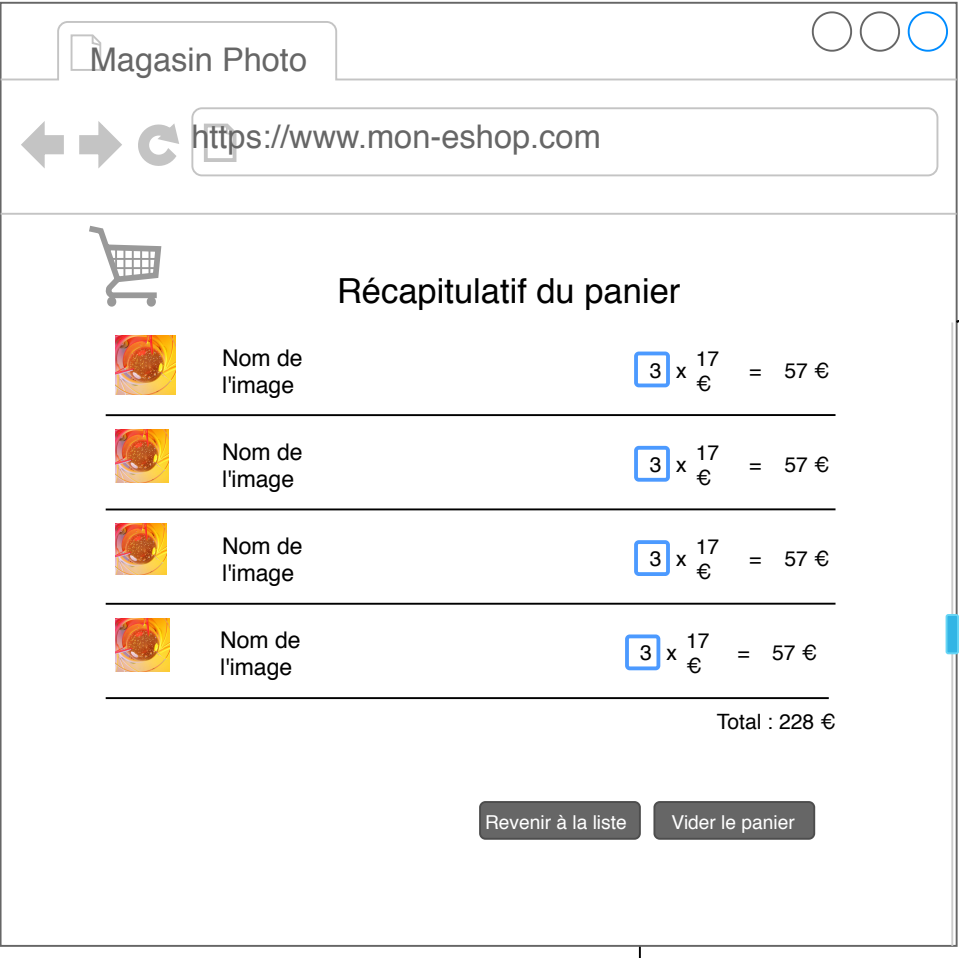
Magasin Photo

https://www.mon-eshop.com

Récapitulatif du panier

| | | |
|---|---|---|
| Nom de l'image | 3 x 17 € | = 57 € |
| Nom de l'image | 3 x 17 € | = 57 € |
| Nom de l'image | 3 x 17 € | = 57 € |
| Nom de l'image | 3 x 17 € | = 57 € |

Total : 228 €

Revenir à la liste
Vider le panier